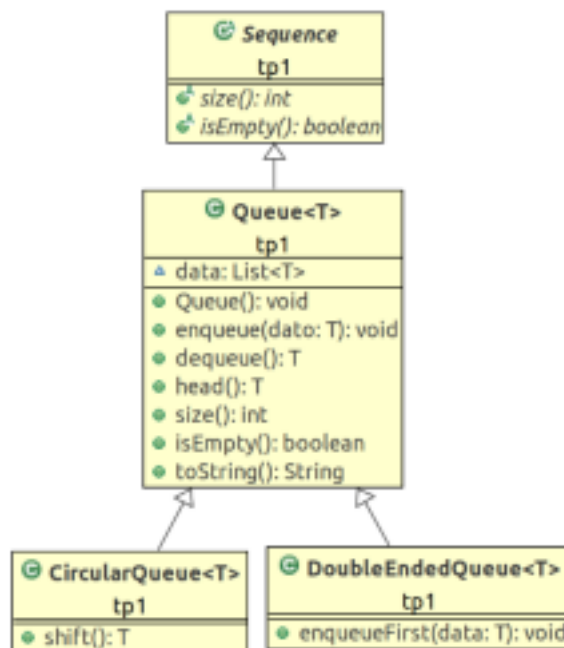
Sequence
tp1
size(): int
isEmpty(): boolean

Queue<T>
tp1
data: List<T>
Queue(): void
enqueue(dato: T): void
dequeue(): T
head(): T
size(): int
isEmpty(): boolean
toString(): String

CircularQueue<T>
tp1
shift(): T

DoubleEndedQueue<T>
tp1
enqueueFirst(data: T): void